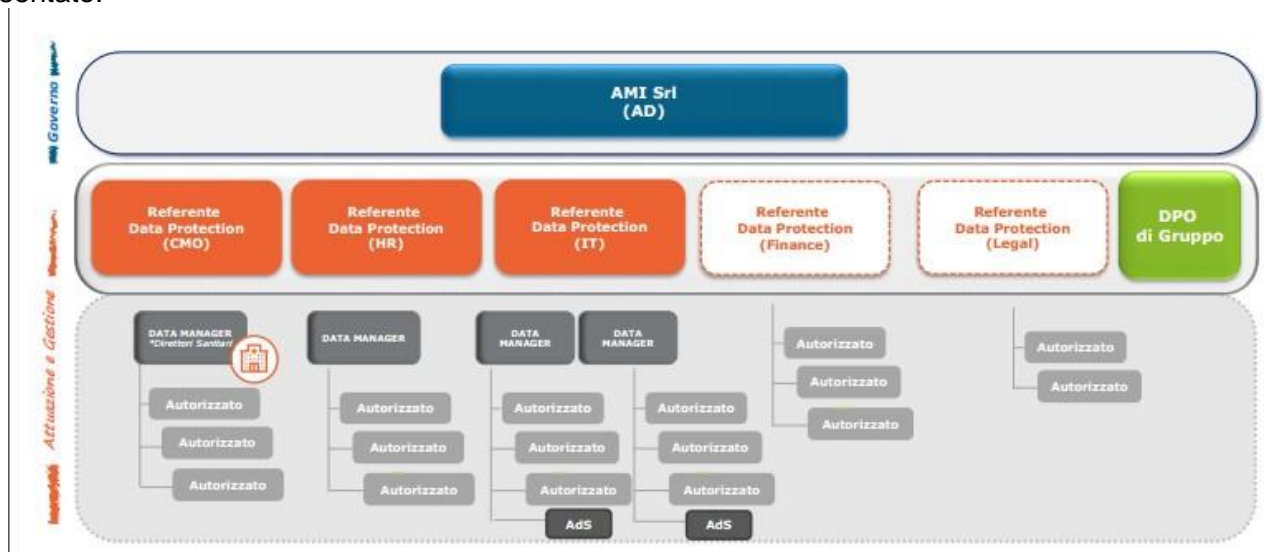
Governo

AMI Srl
(AD)

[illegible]

Referente Data Protection (CMO)

Referente Data Protection (HR)

Referente Data Protection (IT)

Referente Data Protection (Finance)

Referente Data Protection (Legal)

DPO di Gruppo

Attuazione e Gestione

DATA MANAGER *Direttori Sanitari

Autorizzato

Autorizzato

Autorizzato

DATA MANAGER

Autorizzato

Autorizzato

Autorizzato

DATA MANAGER

Autorizzato

Autorizzato

Autorizzato

AdS

DATA MANAGER

Autorizzato

Autorizzato

Autorizzato

AdS

Autorizzato

Autorizzato

Autorizzato

Autorizzato

Autorizzato

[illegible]